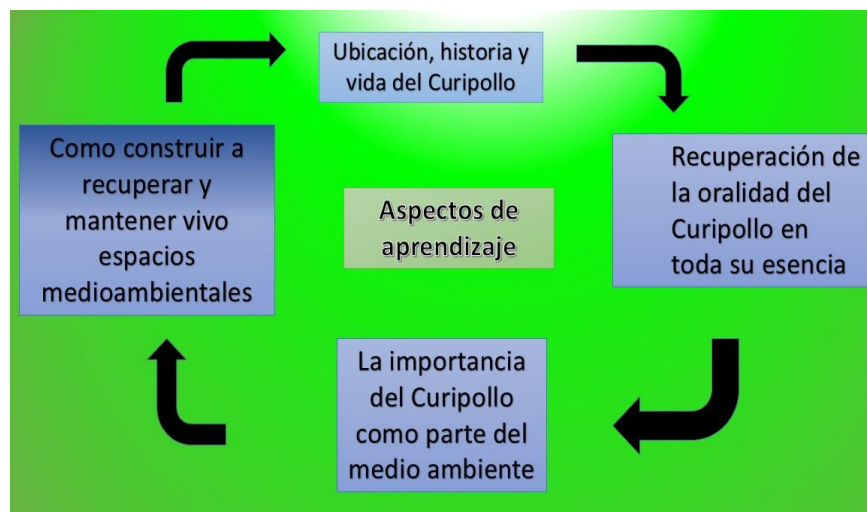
Ubicación, historia y vida del Curipollo

Recuperación de la oralidad del Curipollo en toda su esencia

Aspectos de aprendizaje

La importancia del Curipollo como parte del medio ambiente

Como construir a recuperar y mantener vivo espacios medioambientales